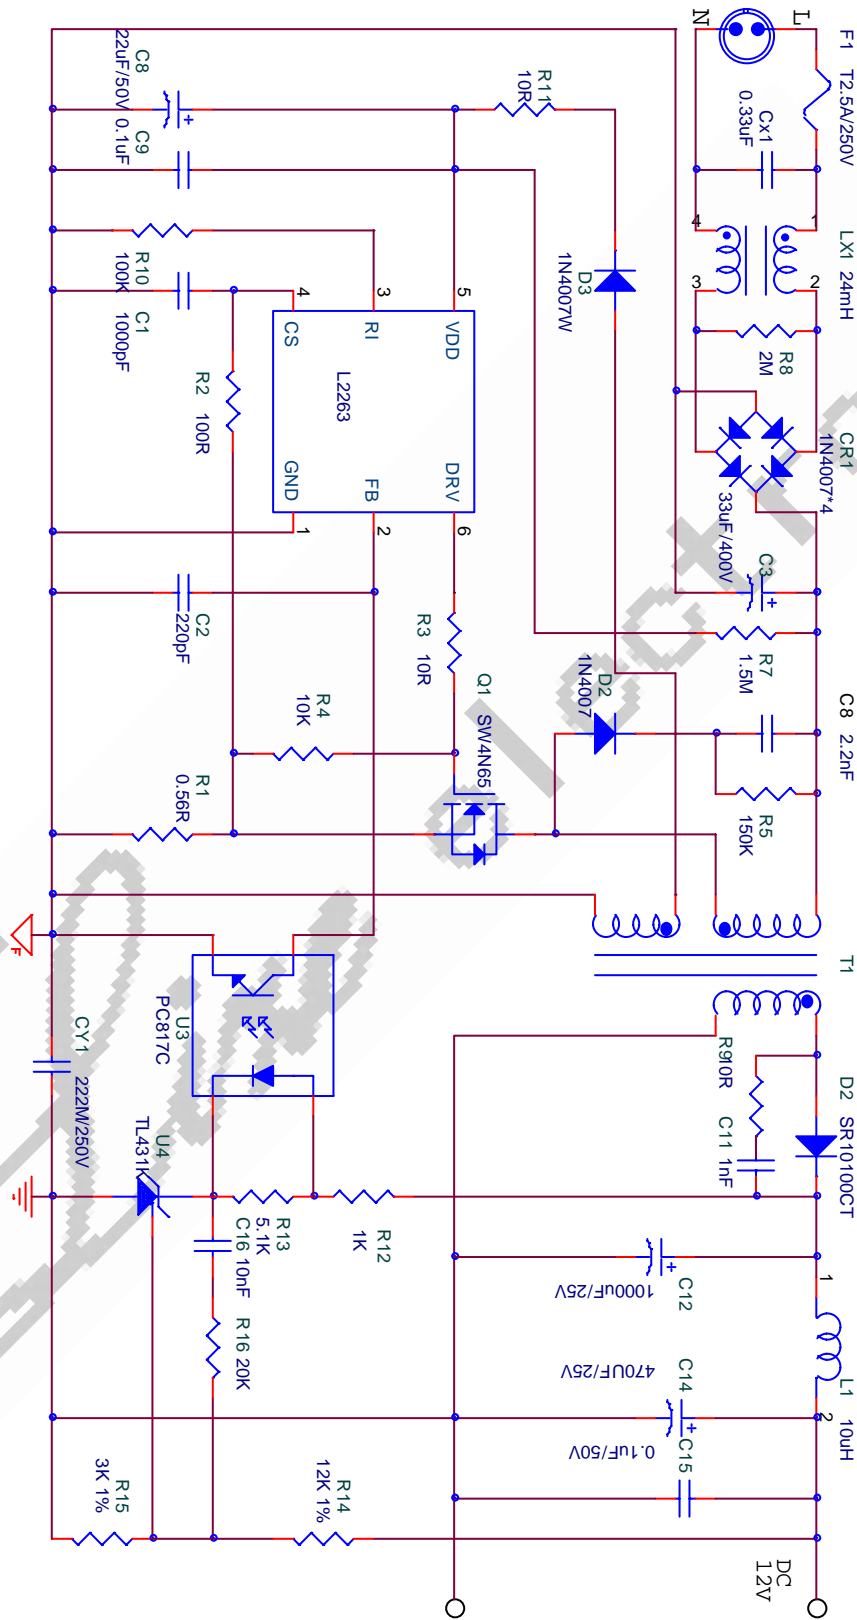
N
L
F1 T2.5A/250V
Cx1
0.33uF
LX1 24mH
4
1
3
2
R8
2M
CR1
1N4007*4
C3
33uF/400V
R7
1.5M
C8 2.2nF
R5
150K
T1
D2 SR10100CT
R9 10R
C11 1nF
C12
1000uF/25V
1
L1 10uH
2
C14
470UF/25V
C15
0.1uF/50V
DC
12V
C8
22uF/50V
C9
0.1uF
R11
10R
D3
1N4007W
R10
100K
C1
1000pF
R2 100R
4
3
5
CS
RI
VDD
L2263
GND
FB
DRV
1
2
6
C2
220pF
R3 10R
Q1
SW4N65
D2
1N4007
R4
10K
R1
0.56R
U3
PC817C
CY1
222M/250V
U4
TL431K
R13
5.1K
C16 10nF
R12
1K
R16 20K
R15
3K 1%
R14
12K 1%